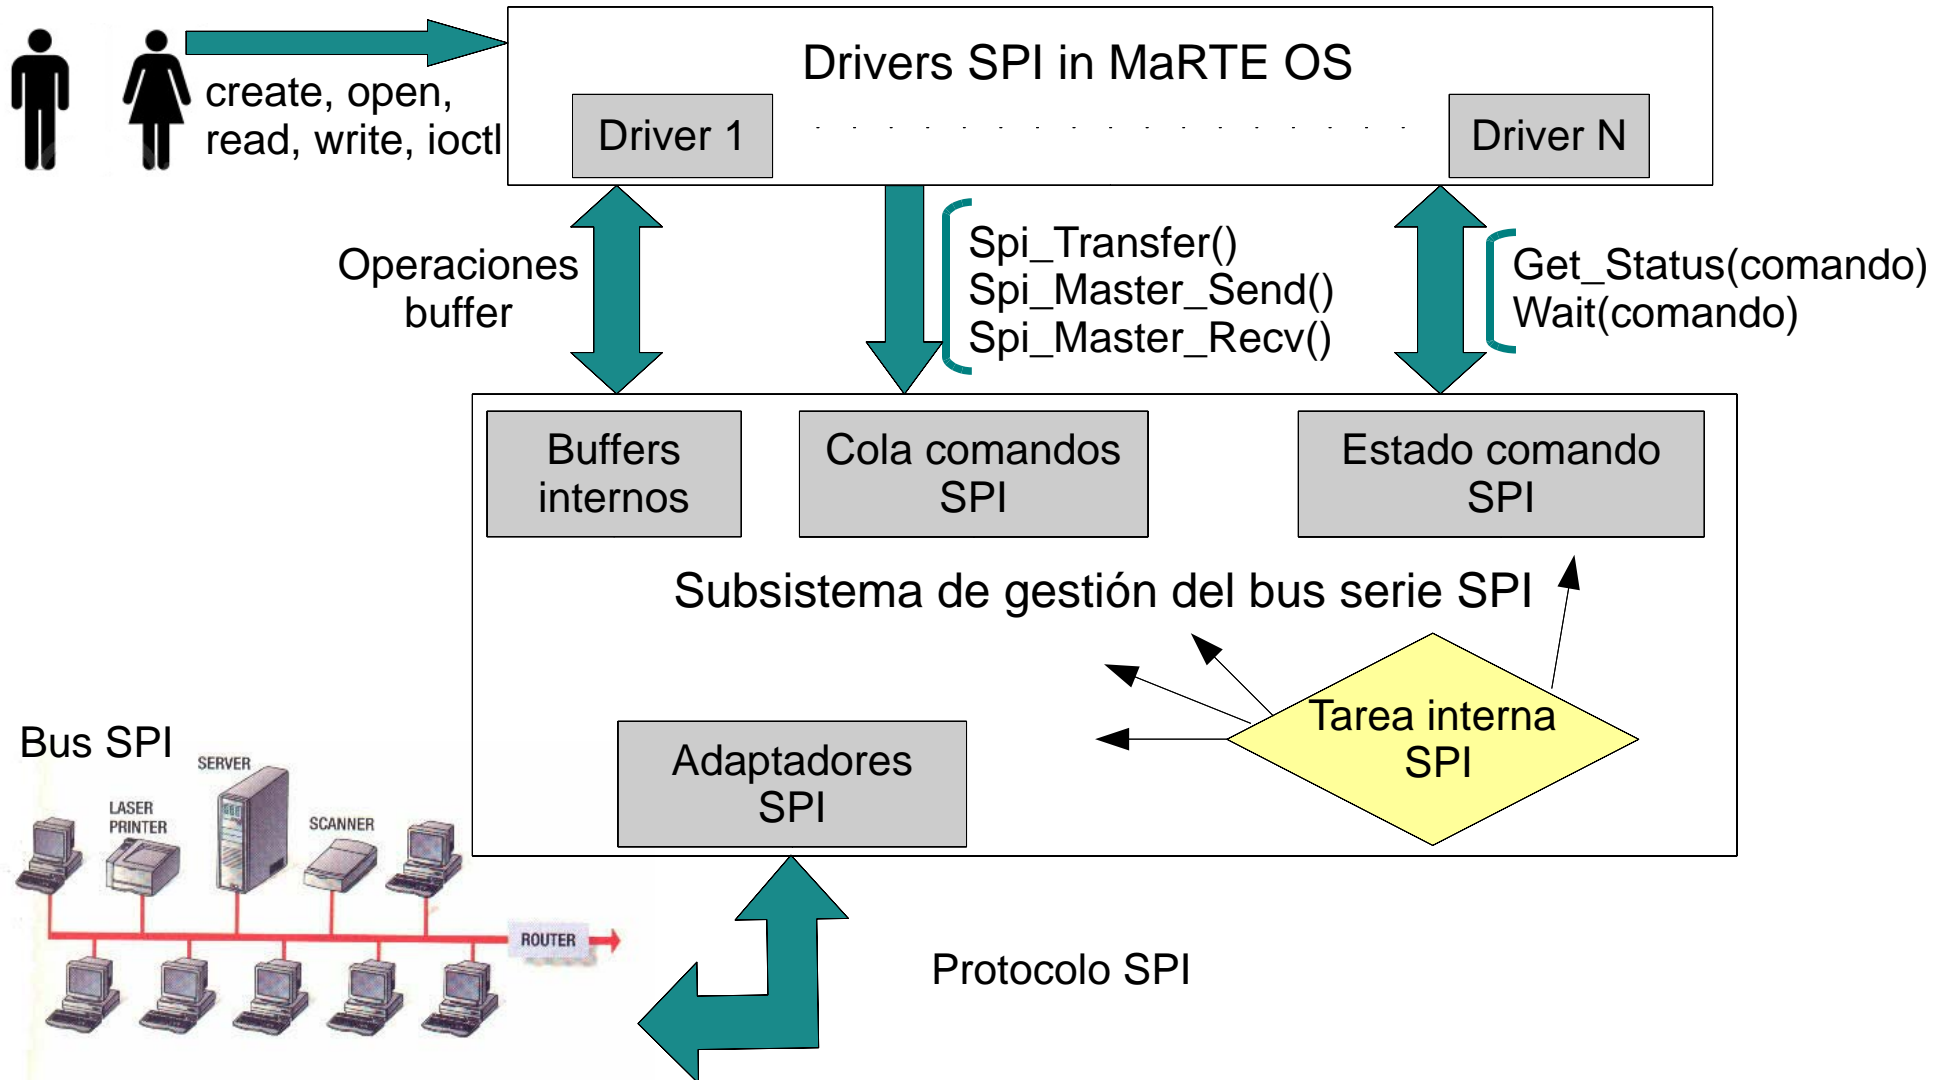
create, open, read, write, ioctl

Drivers SPI in MaRTE OS

Driver 1 . . . . . . . . . . . . . . . . Driver N

Operaciones buffer

Spi_Transfer()
Spi_Master_Send()
Spi_Master_Recv()

Get_Status(comando)
Wait(comando)

Buffers internos

Cola comandos SPI

Estado comando SPI

Subsistema de gestión del bus serie SPI

Tarea interna SPI

Bus SPI

SERVER

LASER PRINTER

SCANNER

ROUTER

Adaptadores SPI

Protocolo SPI